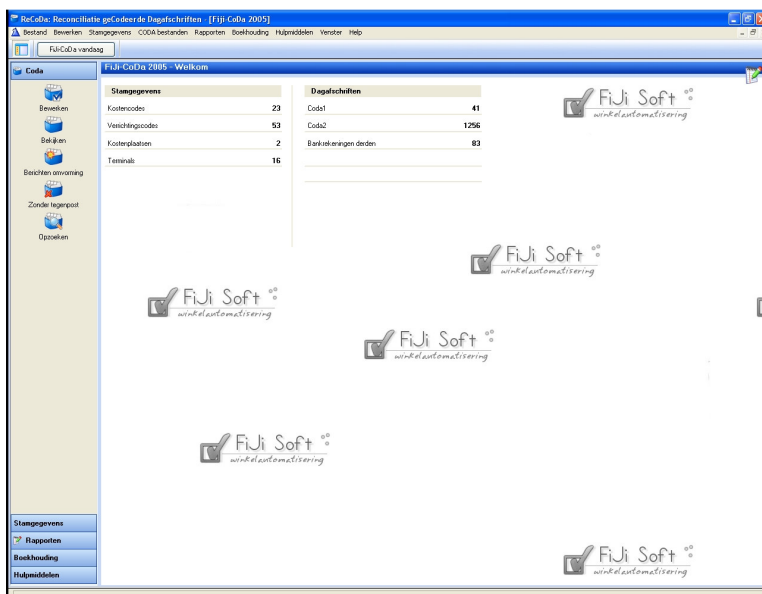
ReCoDa: Reconciliatie geCodeerde Dagafschriften - [Fiji-CoDa 2005]

Bestand Bewerken Stamgegevens CODA bestanden Rapporten Boekhouding Hulpmiddelen Venster Help

FiJi-CoDa vandaag

Coda

Bewerken

Bekijken

Berichten omvorming

Zonder tegenpost

Opzoeken

FiJi-CoDa 2005 - Welkom

| Stamgegevens | |
|---|---|
| Kostencodes | 23 |
| Verrichtingscodes | 53 |
| Kostenplaatsen | 2 |
| Terminals | 16 |

| Dagafschriften | |
|---|---|
| Coda1 | 41 |
| Coda2 | 1256 |
| Bankrekeningen derden | 83 |

FiJi Soft winkelautomatisering

FiJi Soft winkelautomatisering

FiJi Soft winkelautomatisering

FiJi Soft winkelautomatisering

FiJi Soft winkelautomatisering

FiJi Soft winkelautomatisering

Stamgegevens

Rapporten

Boekhouding

Hulpmiddelen